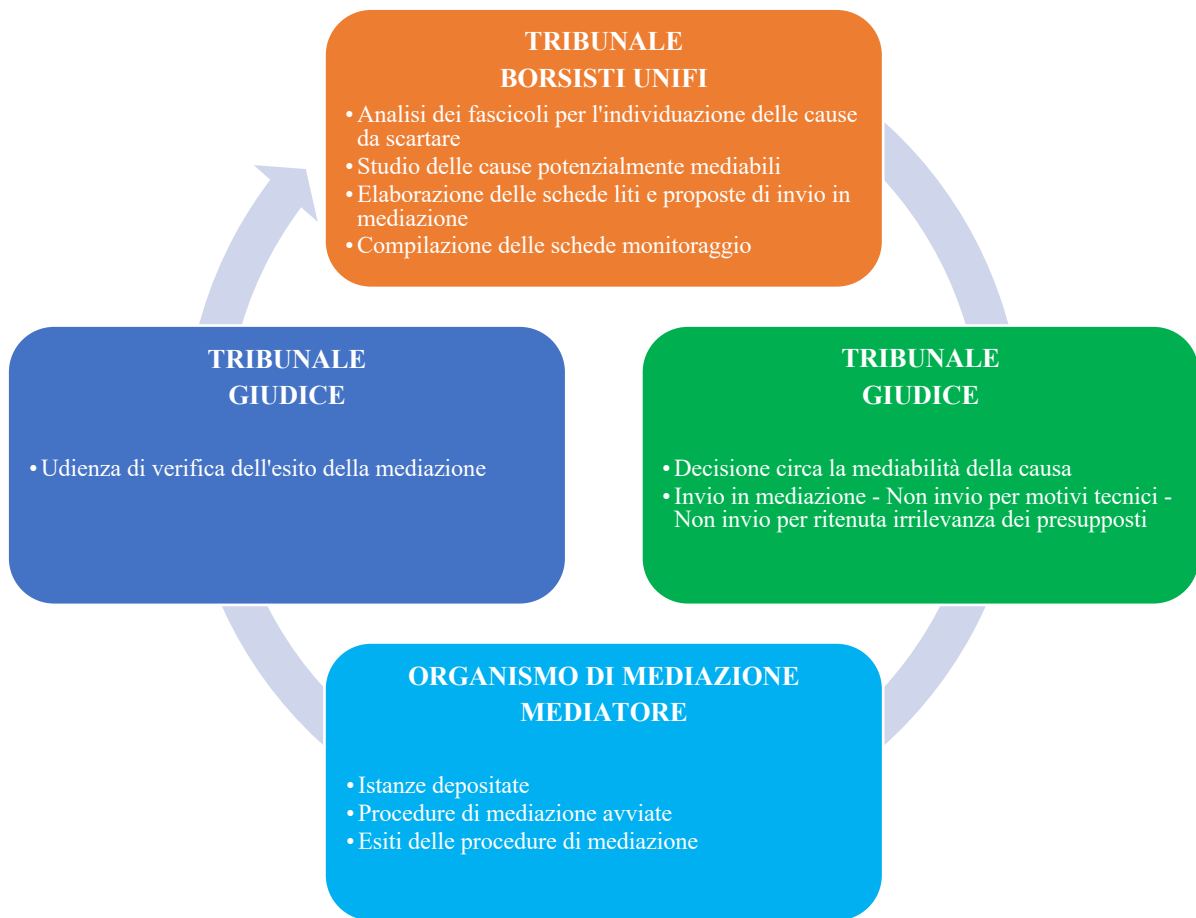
TRIBUNALE
BORSISTI UNIFI

• Analisi dei fascicoli per l'individuazione delle cause da scartare
• Studio delle cause potenzialmente mediabili
• Elaborazione delle schede liti e proposte di invio in mediazione
• Compilazione delle schede monitoraggio

TRIBUNALE
GIUDICE

• Decisione circa la mediabilità della causa
• Invio in mediazione - Non invio per motivi tecnici - Non invio per ritenuta irrilevanza dei presupposti

ORGANISMO DI MEDIAZIONE
MEDIATORE

• Istanze depositate
• Procedure di mediazione avviate
• Esiti delle procedure di mediazione

TRIBUNALE
GIUDICE

• Udienza di verifica dell'esito della mediazione